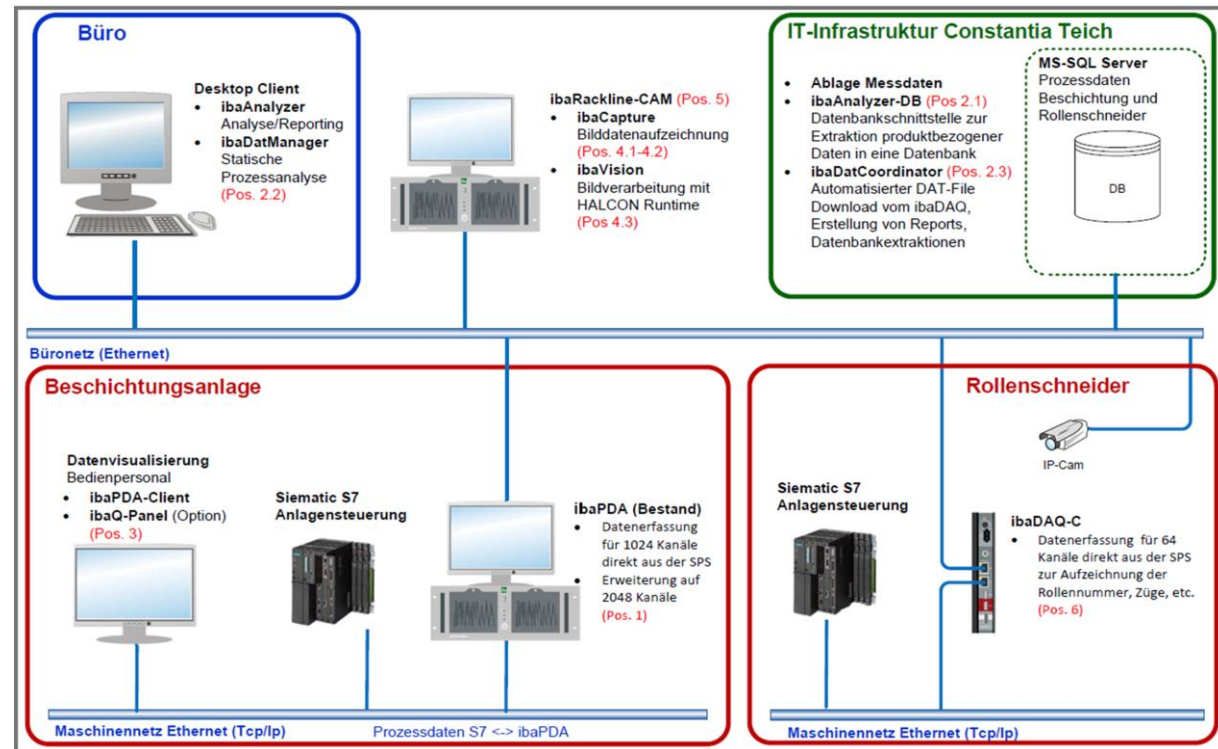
Büro

Desktop Client
- ibaAnalyzer Analyse/Reporting
- ibaDatManager Statische Prozessanalyse (Pos. 2.2)

ibaRackline-CAM (Pos. 5)
- ibaCapture Bilddatenaufzeichnung (Pos. 4.1-4.2)
- ibaVision Bildverarbeitung mit HALCON Runtime (Pos 4.3)

IT-Infrastruktur Constantia Teich

- Ablage Messdaten
- ibaAnalyzer-DB (Pos 2.1) Datenbankschnittstelle zur Extraktion produktbezogener Daten in eine Datenbank
- ibaDatCoordinator (Pos. 2.3) Automatisierter DAT-File Download vom ibaDAQ, Erstellung von Reports, Datenbankextraktionen

MS-SQL Server
Prozessdaten Beschichtung und Rollenschneider

DB

Büronetz (Ethernet)

Beschichtungsanlage

Datenvisualisierung
Bedienpersonal
- ibaPDA-Client
- ibaQ-Panel (Option) (Pos. 3)

Siematic S7
Anlagensteuerung

ibaPDA (Bestand)
- Datenerfassung für 1024 Kanäle direkt aus der SPS
- Erweiterung auf 2048 Kanäle (Pos. 1)

Maschinennetz Ethernet (Tcp/Ip)
Prozessdaten S7 <-> ibaPDA

Rollenschneider

IP-Cam

Siematic S7
Anlagensteuerung

ibaDAQ-C
- Datenerfassung für 64 Kanäle direkt aus der SPS zur Aufzeichnung der Rollennummer, Züge, etc. (Pos. 6)

Maschinennetz Ethernet (Tcp/Ip)